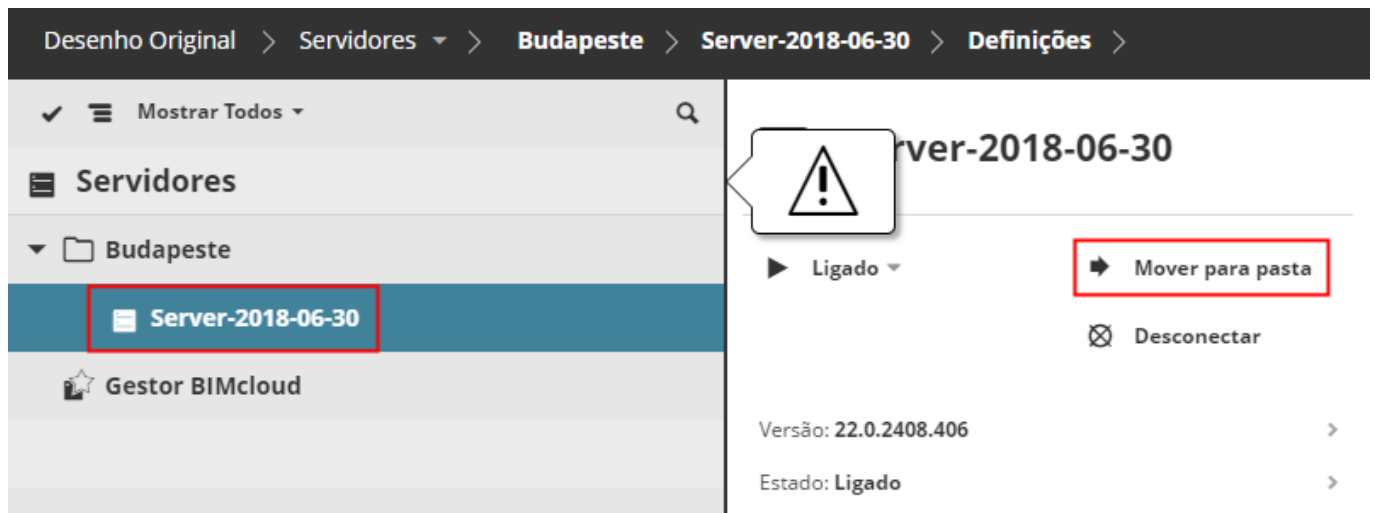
Desenho Original > Servidores > Budapeste > Server-2018-06-30 > Definições >

Mostrar Todos

Servidores

Budapeste

Server-2018-06-30

Gestor BIMcloud

rver-2018-06-30

Ligado

Mover para pasta

Desconectar

Versão: 22.0.2408.406

Estado: Ligado